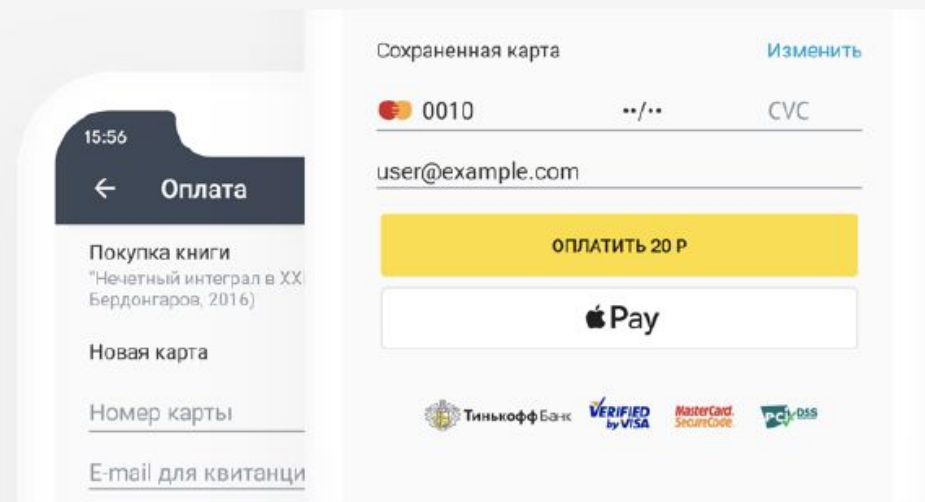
15:56

← Оплата

Покупка книги
"Нечетный интеграл в XX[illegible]
Бердонгаров, 2016)

Новая карта

Номер карты

E-mail для квитанци

Сохраненная карта Изменить

0010 ••/•• CVC

user@example.com

ОПЛАТИТЬ 20 Р

Pay

Тинькофф Банк VERIFIED by VISA MasterCard. SecureCode. PCI DSS